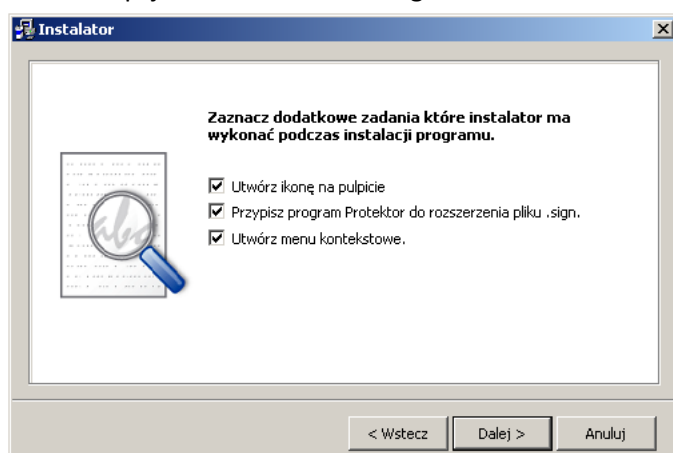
Instalator

Zaznacz dodatkowe zadania które instalator ma wykonać podczas instalacji programu.

Utwórz ikonę na pulpicie

Przypisz program Protektor do rozszerzenia pliku .sign.

Utwórz menu kontekstowe.

< Wstecz

Dalej >

Anuluj